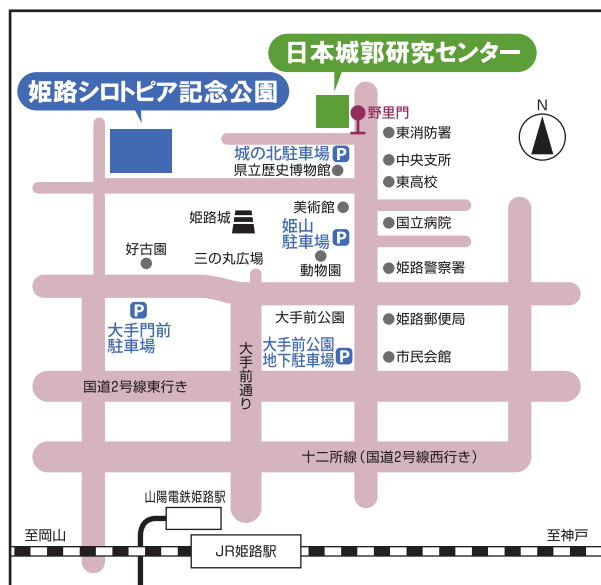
日本城郭研究センター

姫路シロトピア記念公園

N

野里門

東消防署

城の北駐車場 P

県立歴史博物館

中央支所

東高校

美術館

姫路城

姫山駐車場 P

国立病院

好古園

三の丸広場

動物園

姫路警察署

P 大手門前駐車場

大手前公園

姫路郵便局

大手前公園地下駐車場 P

市民会館

大手前通り

国道2号線東行き

十二所線（国道2号線西行き）

山陽電鉄姫路駅

至岡山

JR姫路駅

至神戸